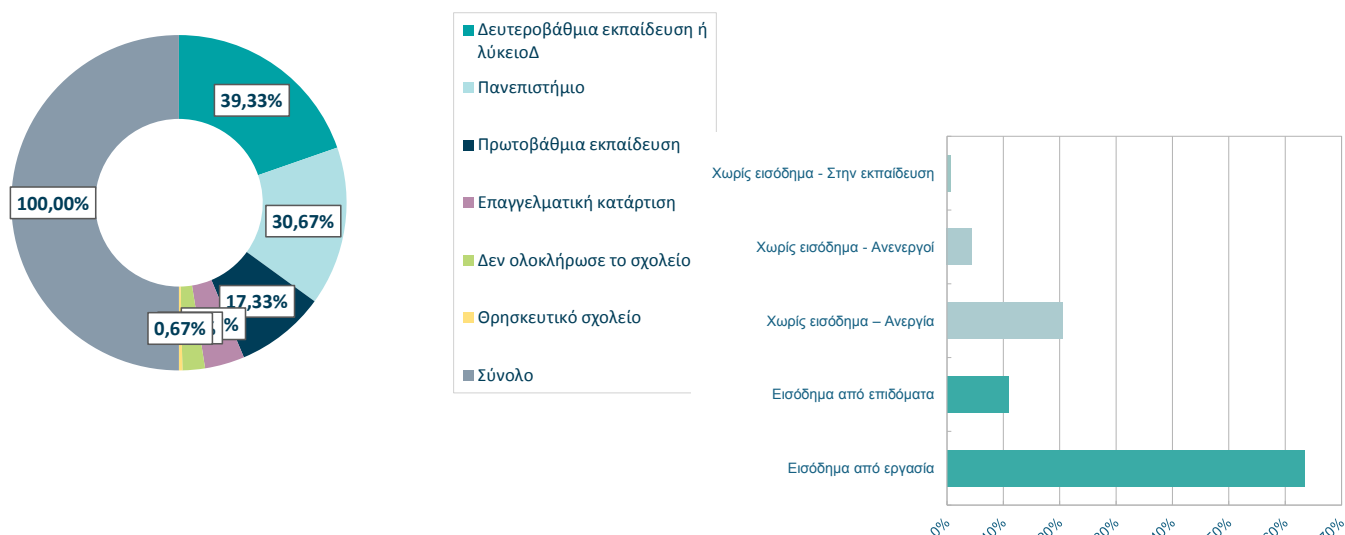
39,33%

30,67%

17,33%

0,67%

100,00%

Δευτεροβάθμια εκπαίδευση ή λύκειοΔ

Πανεπιστήμιο

Πρωτοβάθμια εκπαίδευση

Επαγγελματική κατάρτιση

Δεν ολοκλήρωσε το σχολείο

Θρησκευτικό σχολείο

Σύνολο

Χωρίς εισόδημα - Στην εκπαίδευση

Χωρίς εισόδημα - Ανενεργοί

Χωρίς εισόδημα – Ανεργία

Εισόδημα από επιδόματα

Εισόδημα από εργασία

0% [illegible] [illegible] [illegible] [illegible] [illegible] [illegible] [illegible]